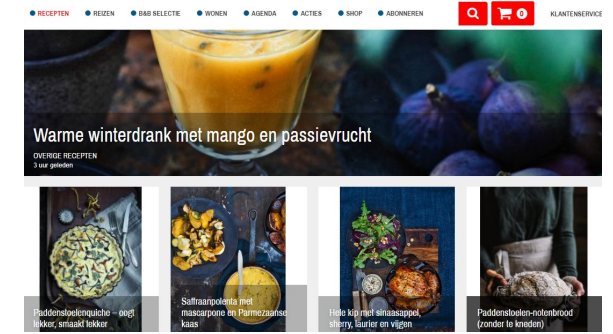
RECEPTEN REIZEN B&B SELECTIE WONEN AGENDA ACTIES SHOP ABONNEREN 0 KLANTENSERVICE

Warme winterdrank met mango en passievrucht

OVERIGE RECEPTEN
3 uur geleden

Paddenstoelenquiche – oogt lekker, smaakt lekker

Saffraanpolenta met mascarpone en Parmezaanse kaas

Hele kip met sinaasappel, sherry, laurier en vijgen

Paddenstoelen-notenbrood (zonder te kneden)